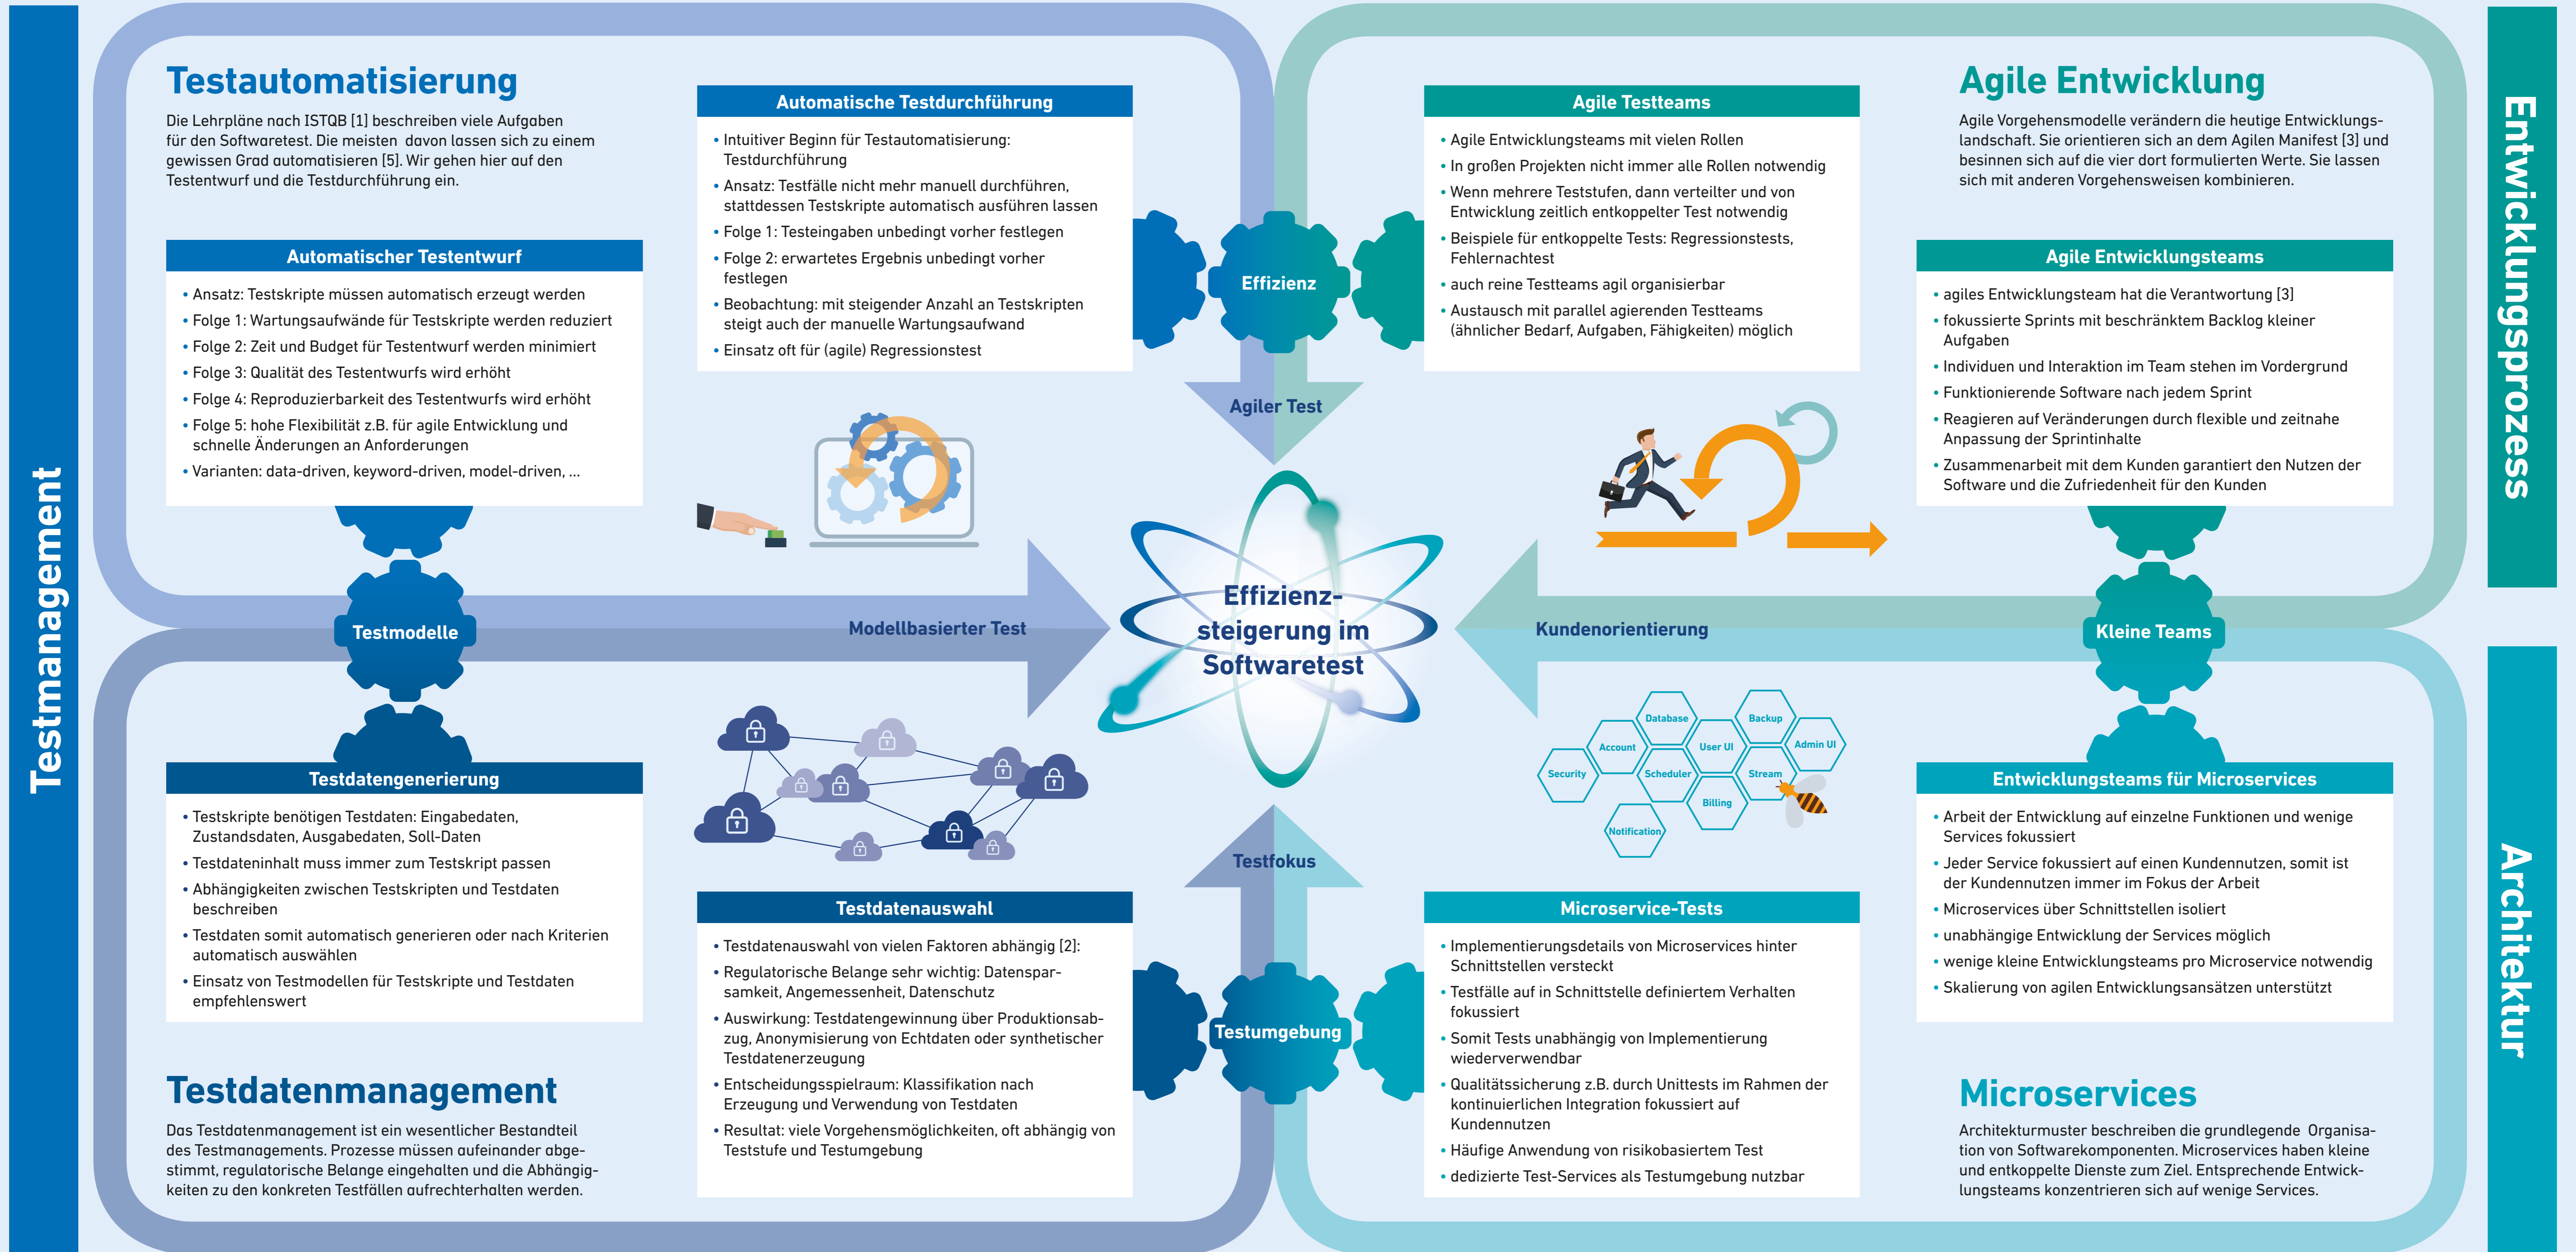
Testmanagement

Testautomatisierung

Die Lehrpläne nach ISTQB [1] beschreiben viele Aufgaben für den Softwaretest. Die meisten davon lassen sich zu einem gewissen Grad automatisieren [5]. Wir gehen hier auf den Testentwurf und die Testdurchführung ein.

Automatischer Testentwurf
• Ansatz: Testskripte müssen automatisch erzeugt werden
• Folge 1: Wartungsaufwände für Testskripte werden reduziert
• Folge 2: Zeit und Budget für Testentwurf werden minimiert
• Folge 3: Qualität des Testentwurfs wird erhöht
• Folge 4: Reproduzierbarkeit des Testentwurfs wird erhöht
• Folge 5: hohe Flexibilität z.B. für agile Entwicklung und schnelle Änderungen an Anforderungen
• Varianten: data-driven, keyword-driven, model-driven, ...

Automatische Testdurchführung
• Intuitiver Beginn für Testautomatisierung: Testdurchführung
• Ansatz: Testfälle nicht mehr manuell durchführen, stattdessen Testskripte automatisch ausführen lassen
• Folge 1: Testeingaben unbedingt vorher festlegen
• Folge 2: erwartetes Ergebnis unbedingt vorher festlegen
• Beobachtung: mit steigender Anzahl an Testskripten steigt auch der manuelle Wartungsaufwand
• Einsatz oft für (agile) Regressionstest

Effizienz

Agiler Test

Agile Testteams
• Agile Entwicklungsteams mit vielen Rollen
• In großen Projekten nicht immer alle Rollen notwendig
• Wenn mehrere Teststufen, dann verteilter und von Entwicklung zeitlich entkoppelter Test notwendig
• Beispiele für entkoppelte Tests: Regressionstests, Fehlernachtest
• auch reine Testteams agil organisierbar
• Austausch mit parallel agierenden Testteams (ähnlicher Bedarf, Aufgaben, Fähigkeiten) möglich

Agile Entwicklung

Agile Vorgehensmodelle verändern die heutige Entwicklungslandschaft. Sie orientieren sich an dem Agilen Manifest [3] und besinnen sich auf die vier dort formulierten Werte. Sie lassen sich mit anderen Vorgehensweisen kombinieren.

Agile Entwicklungsteams
• agiles Entwicklungsteam hat die Verantwortung [3]
• fokussierte Sprints mit beschränktem Backlog kleiner Aufgaben
• Individuen und Interaktion im Team stehen im Vordergrund
• Funktionierende Software nach jedem Sprint
• Reagieren auf Veränderungen durch flexible und zeitnahe Anpassung der Sprintinhalte
• Zusammenarbeit mit dem Kunden garantiert den Nutzen der Software und die Zufriedenheit für den Kunden

Entwicklungsprozess

Testmodelle

Modellbasierter Test

Effizienz-steigerung im Softwaretest

Kundenorientierung

Kleine Teams

Database
Backup
Account
User UI
Admin UI
Security
Scheduler
Stream
Billing
Notification

Testdatengenerierung
• Testskripte benötigen Testdaten: Eingabedaten, Zustandsdaten, Ausgabedaten, Soll-Daten
• Testdateninhalt muss immer zum Testskript passen
• Abhängigkeiten zwischen Testskripten und Testdaten beschreiben
• Testdaten somit automatisch generieren oder nach Kriterien automatisch auswählen
• Einsatz von Testmodellen für Testskripte und Testdaten empfehlenswert

Testfokus

Entwicklungsteams für Microservices
• Arbeit der Entwicklung auf einzelne Funktionen und wenige Services fokussiert
• Jeder Service fokussiert auf einen Kundennutzen, somit ist der Kundennutzen immer im Fokus der Arbeit
• Microservices über Schnittstellen isoliert
• unabhängige Entwicklung der Services möglich
• wenige kleine Entwicklungsteams pro Microservice notwendig
• Skalierung von agilen Entwicklungsansätzen unterstützt

Testdatenauswahl
• Testdatenauswahl von vielen Faktoren abhängig [2]:
• Regulatorische Belange sehr wichtig: Datensparsamkeit, Angemessenheit, Datenschutz
• Auswirkung: Testdatengewinnung über Produktionsabzug, Anonymisierung von Echtdaten oder synthetischer Testdatenerzeugung
• Entscheidungsspielraum: Klassifikation nach Erzeugung und Verwendung von Testdaten
• Resultat: viele Vorgehensmöglichkeiten, oft abhängig von Teststufe und Testumgebung

Testumgebung

Microservice-Tests
• Implementierungsdetails von Microservices hinter Schnittstellen versteckt
• Testfälle auf in Schnittstelle definiertem Verhalten fokussiert
• Somit Tests unabhängig von Implementierung wiederverwendbar
• Qualitätssicherung z.B. durch Unittests im Rahmen der kontinuierlichen Integration fokussiert auf Kundennutzen
• Häufige Anwendung von risikobasiertem Test
• dedizierte Test-Services als Testumgebung nutzbar

Testdatenmanagement

Das Testdatenmanagement ist ein wesentlicher Bestandteil des Testmanagements. Prozesse müssen aufeinander abgestimmt, regulatorische Belange eingehalten und die Abhängigkeiten zu den konkreten Testfällen aufrechterhalten werden.

Microservices

Architekturmuster beschreiben die grundlegende Organisation von Softwarekomponenten. Microservices haben kleine und entkoppelte Dienste zum Ziel. Entsprechende Entwicklungsteams konzentrieren sich auf wenige Services.

Architektur